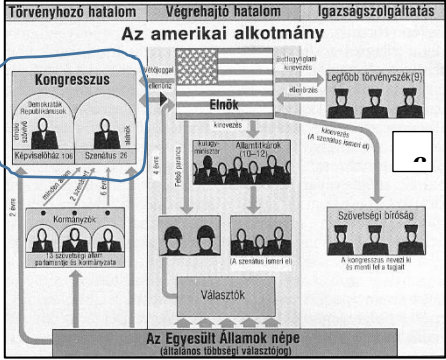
Törvényhozó hatalom

Végrehajtó hatalom

Igazságszolgáltatás

Az amerikai alkotmány

Kongresszus

Demokraták
Republikánusok

szenátus szavazat

elnök

Képviselőház 106

Szenátus 26

vétójoggal ellenőriz

Elnök

életfogytiglan kinevezés

ellenőrzés

Legfőbb törvényszék (9)

kinevezés

kinevezés (A szenátus ismeri el)

külügy-miniszter

Államtitkárok (10–12)

Főbb parancs

4 évre

mindkét 2 évre

2 évre 6 évre

2 évre

Kormányzók

13 szövetségi állam parlamentje és kormányzata

(A szenátus ismeri el)

Szövetségi bíróság

A kongresszus nevezi ki és menti fel a tagjait

Választók

Az Egyesült Államok népe
(általános többségi választójog)